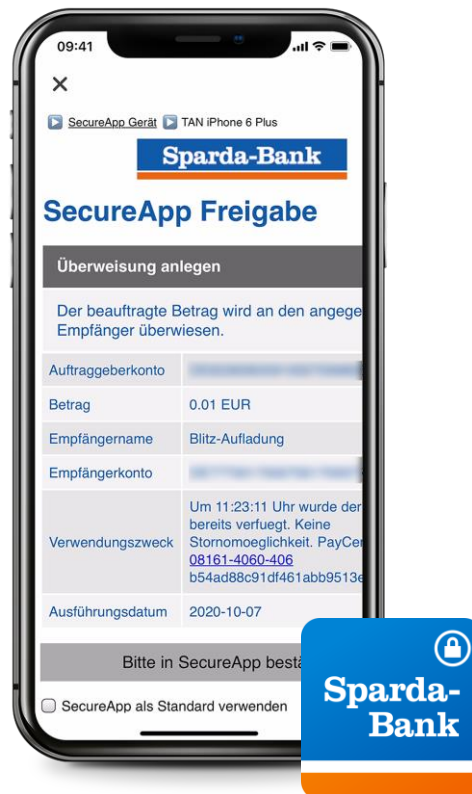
09:41

×

SecureApp Gerät TAN iPhone 6 Plus

Sparda-Bank

SecureApp Freigabe

Überweisung anlegen

Der beauftragte Betrag wird an den angege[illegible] Empfänger überwiesen.

| | |
|---|---|
| Auftraggeberkonto | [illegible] |
| Betrag | 0.01 EUR |
| Empfängername | Blitz-Aufladung |
| Empfängerkonto | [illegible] |
| Verwendungszweck | Um 11:23:11 Uhr wurde der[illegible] bereits verfuegt. Keine Stornomoeglichkeit. PayCe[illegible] 08161-4060-406 b54ad88c91df461abb9513e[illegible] |
| Ausführungsdatum | 2020-10-07 |

Bitte in SecureApp bestä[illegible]

SecureApp als Standard verwenden

Sparda-Bank